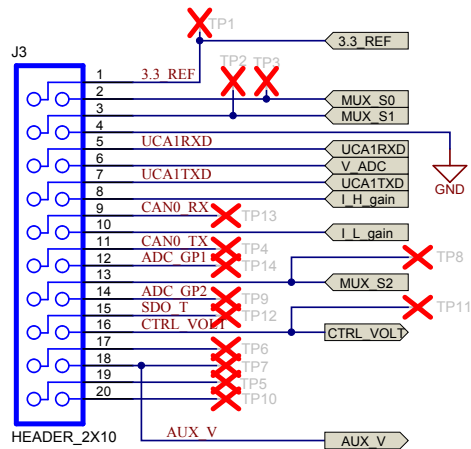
J3

TP1
3.3_REF
TP2 TP3
1 3.3_REF
2
3
MUX_S0
MUX_S1
4
5 UCA1RXD
UCA1RXD
6
V_ADC
7 UCA1TXD
UCA1TXD
GND
8
I_H_gain
9 CAN0_RX
TP13
10
I_L_gain
11 CAN0_TX
TP4
12 ADC_GP1
TP14
TP8
13
MUX_S2
14 ADC_GP2
TP9
15 SDO_T
TP12
TP11
16 CTRL_VOLT
CTRL_VOLT
17
TP6
18
TP7
19
TP5
20
TP10
AUX_V
AUX_V
HEADER_2X10